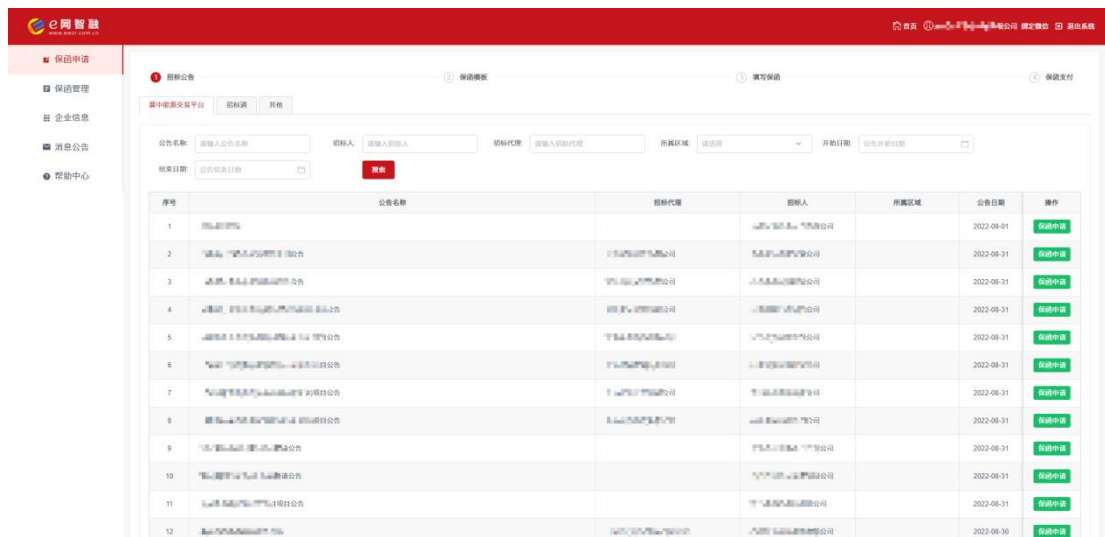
e网智融
www.ewzr.com.cn

首页 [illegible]公司 绑定微信 退出系统

保函申请
保函管理
企业信息
消息公告
帮助中心

1 招标公告　2 保函模板　3 填写保函　4 保函支付

冀中能源交易平台　招标通　其他

公告名称: 请输入公告名称　招标人: 请输入招标人　招标代理: 请输入招标代理　所属区域: 请选择　开始日期: 公告开始日期
结束日期: 公告结束日期　搜索

| 序号 | 公告名称 | 招标代理 | 招标人 | 所属区域 | 公告日期 | 操作 |
|---|---|---|---|---|---|---|
| 1 | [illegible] | | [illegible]公司 | | 2022-09-01 | 保函申请 |
| 2 | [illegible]公告 | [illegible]公司 | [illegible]公司 | | 2022-08-31 | 保函申请 |
| 3 | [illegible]公告 | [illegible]公司 | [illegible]公司 | | 2022-08-31 | 保函申请 |
| 4 | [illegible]公告 | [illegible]公司 | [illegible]公司 | | 2022-08-31 | 保函申请 |
| 5 | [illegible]公告 | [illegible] | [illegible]公司 | | 2022-08-31 | 保函申请 |
| 6 | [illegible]目公告 | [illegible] | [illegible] | | 2022-08-31 | 保函申请 |
| 7 | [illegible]项目公告 | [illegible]公司 | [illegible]公司 | | 2022-08-31 | 保函申请 |
| 8 | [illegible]项目公告 | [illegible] | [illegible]公司 | | 2022-08-31 | 保函申请 |
| 9 | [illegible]公告 | | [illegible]公司 | | 2022-08-31 | 保函申请 |
| 10 | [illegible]公告 | | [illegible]公司 | | 2022-08-31 | 保函申请 |
| 11 | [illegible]项目公告 | | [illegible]公司 | | 2022-08-31 | 保函申请 |
| 12 | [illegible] | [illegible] | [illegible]公司 | | 2022-08-30 | 保函申请 |